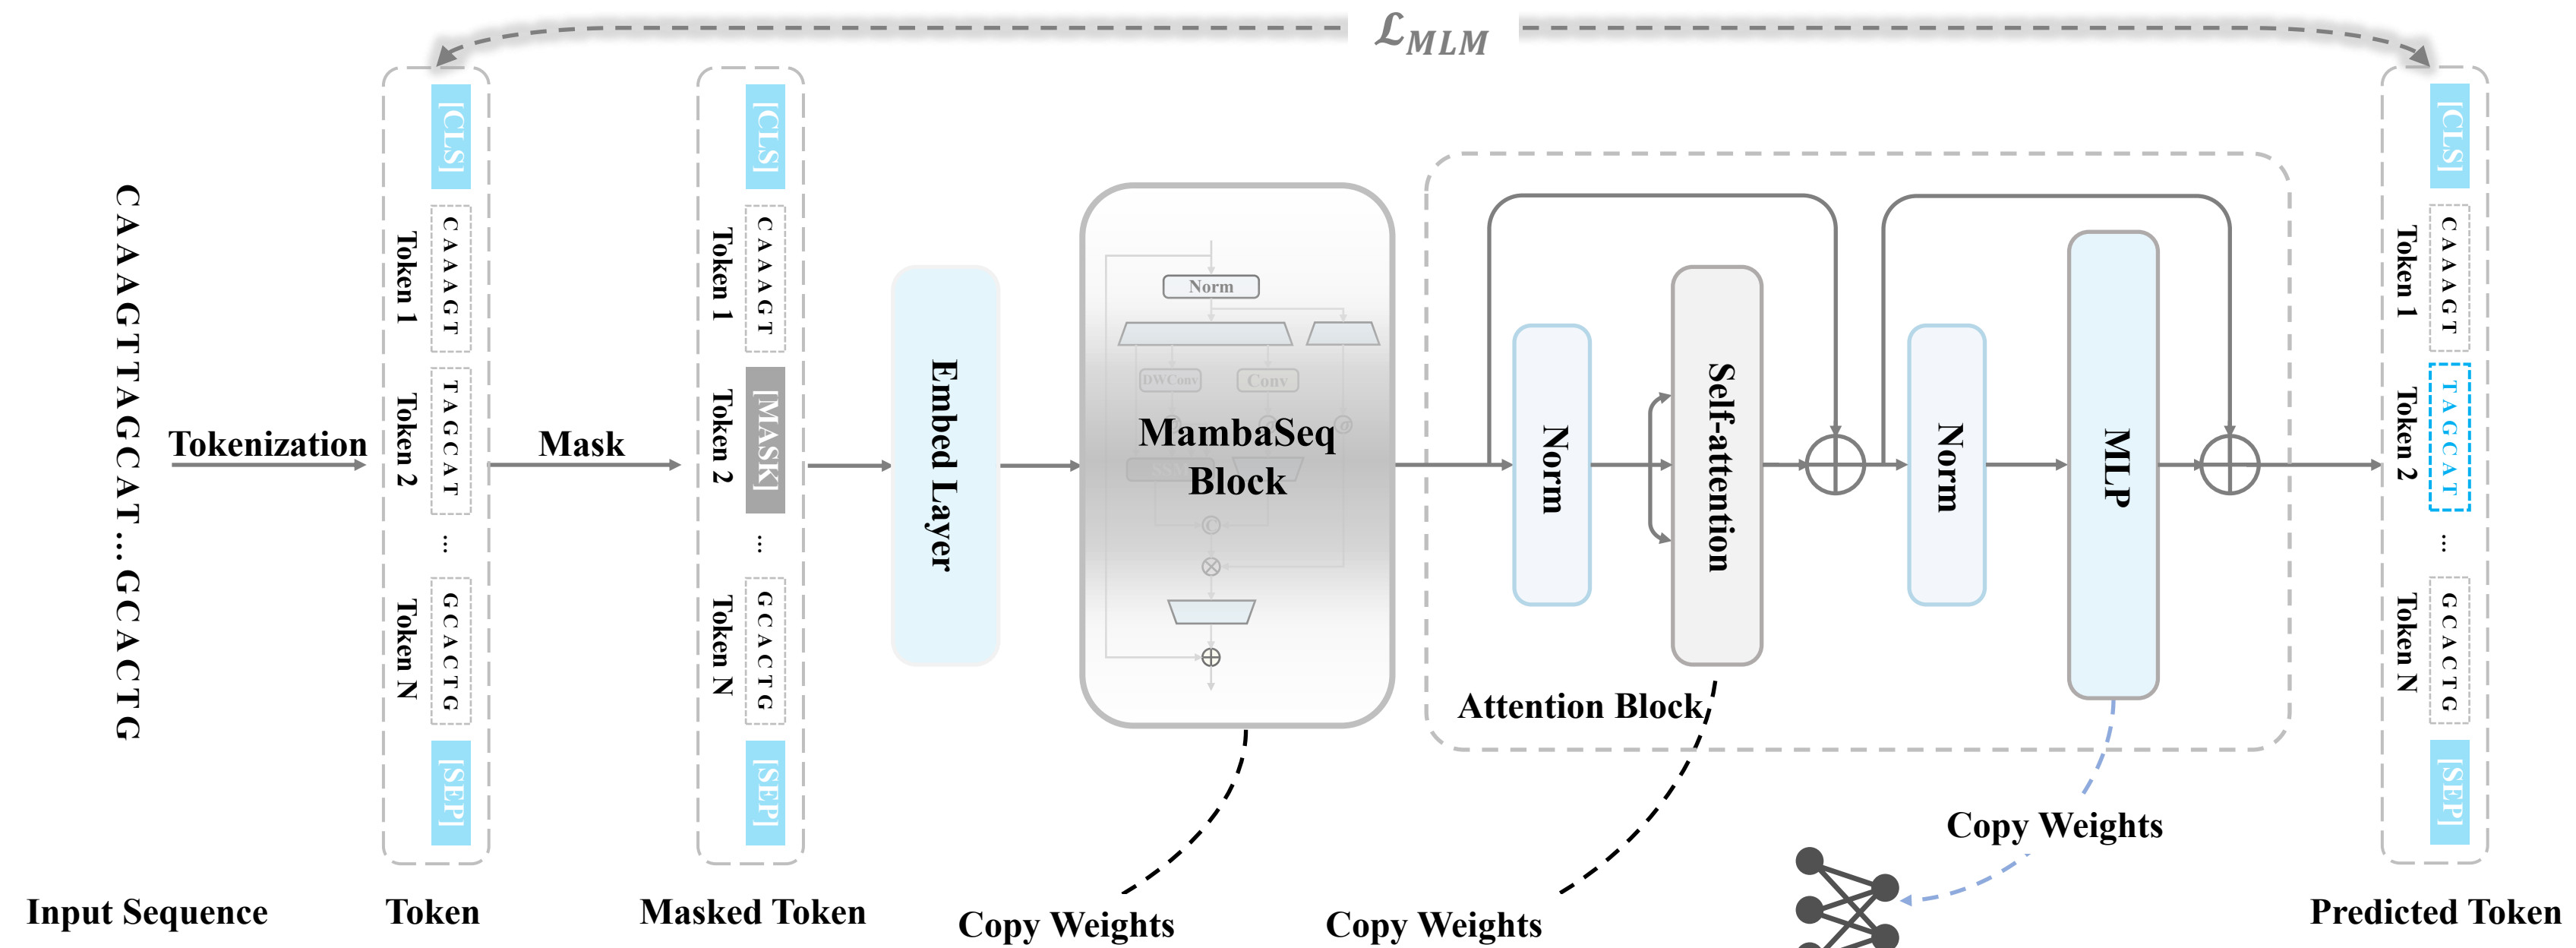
$\mathcal{L}_{MLM}$

CAAAGTTAGCAT...GCACTG

Tokenization

[CLS]
Token 1 CAAAGT
Token 2 TAGCAT
...
Token N GCACTG
[SEP]

Mask

[CLS]
Token 1 CAAAGT
Token 2 [MASK]
...
Token N GCACTG
[SEP]

Embed Layer

Norm
DWConv
Conv
MambaSeq Block

Norm
Self-attention
Norm
MLP
Attention Block

[CLS]
Token 1 CAAAGT
Token 2 TAGCAT
...
Token N GCACTG
[SEP]

Copy Weights

Input Sequence
Token
Masked Token
Copy Weights
Copy Weights
Predicted Token